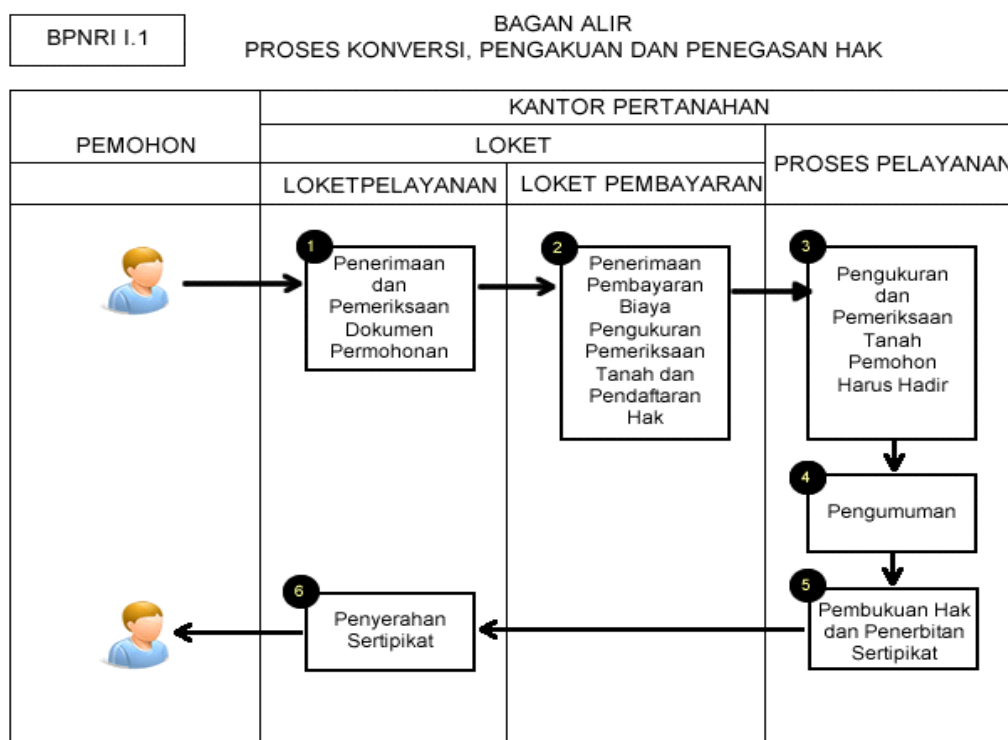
BPNRI I.1

BAGAN ALIR
PROSES KONVERSI, PENGAKUAN DAN PENEGASAN HAK

| PEMOHON | KANTOR PERTANAHAN | | |
|---|---|---|---|
| | LOKET | | PROSES PELAYANAN |
| | LOKETPELAYANAN | LOKET PEMBAYARAN | |

1 Penerimaan dan Pemeriksaan Dokumen Permohonan

2 Penerimaan Pembayaran Biaya Pengukuran Pemeriksaan Tanah dan Pendaftaran Hak

3 Pengukuran dan Pemeriksaan Tanah Pemohon Harus Hadir

4 Pengumuman

5 Pembukuan Hak dan Penerbitan Sertipikat

6 Penyerahan Sertipikat